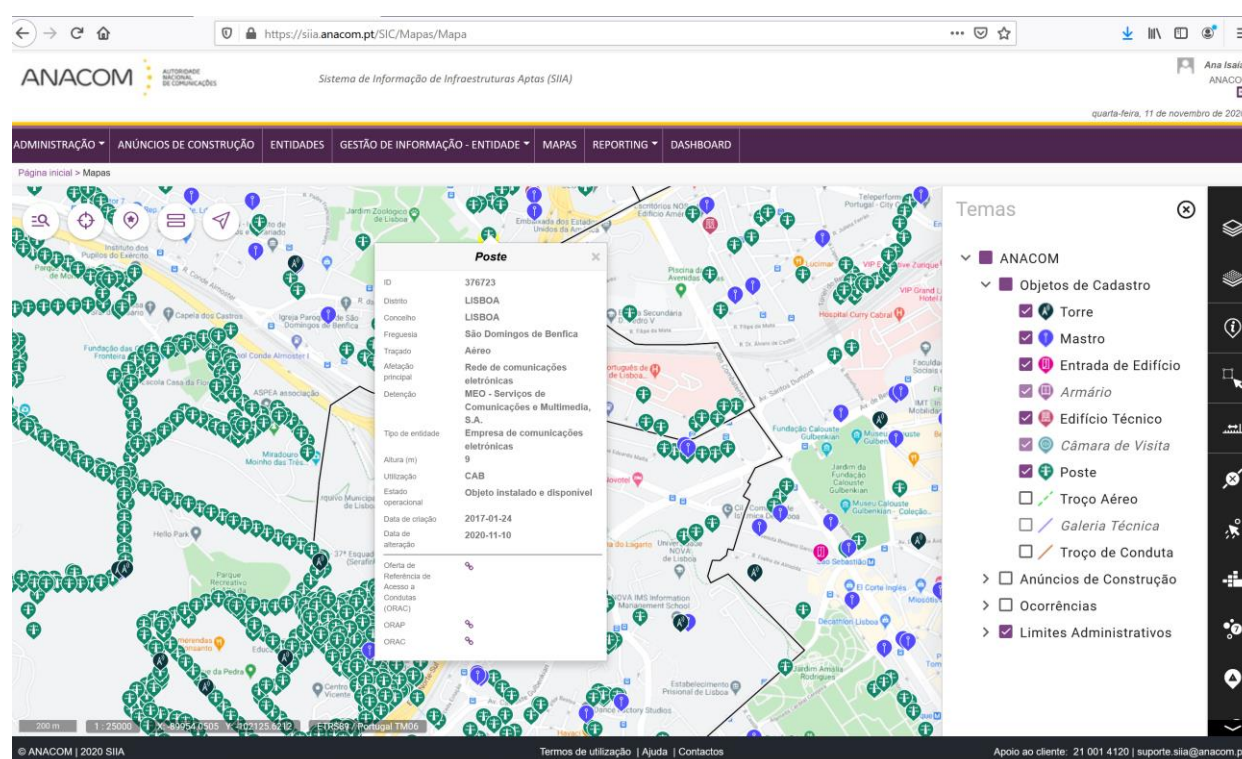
https://siia.anacom.pt/SIC/Mapas/Mapa

ANACOM AUTORIDADE NACIONAL DE COMUNICAÇÕES

Sistema de Informação de Infraestruturas Aptas (SIIA)

Ana Isai
ANACO

quarta-feira, 11 de novembro de 2020

ADMINISTRAÇÃO ▾ ANÚNCIOS DE CONSTRUÇÃO ENTIDADES GESTÃO DE INFORMAÇÃO - ENTIDADE ▾ MAPAS REPORTING ▾ DASHBOARD

Página inicial > Mapas

Poste

| | |
|---|---|
| ID | 376723 |
| Distrito | LISBOA |
| Concelho | LISBOA |
| Freguesia | São Domingos de Benfica |
| Traçado | Aéreo |
| Afetação principal | Rede de comunicações eletrónicas |
| Detenção | MEO - Serviços de Comunicações e Multimédia, S.A. |
| Tipo de entidade | Empresa de comunicações eletrónicas |
| Altura (m) | 9 |
| Utilização | CAB |
| Estado operacional | Objeto instalado e disponível |
| Data de criação | 2017-01-24 |
| Data de alteração | 2020-11-10 |
| Oferta de Referência de Acesso a Condutas (ORAC) | |
| ORAP | |
| ORAC | |

Temas

ANACOM
Objetos de Cadastro
Torre
Mastro
Entrada de Edifício
Armário
Edifício Técnico
Câmara de Visita
Poste
Troço Aéreo
Galeria Técnica
Troço de Conduta
Anúncios de Construção
Ocorrências
Limites Administrativos

Jardim Zoológico de Lisboa
Instituto dos Pupilos do Exército
Capela dos Castros
Igreja Paroquial de São Domingos de Benfica
Fundação das Casas de Fronteira
Escola Casa da Floresta
ASPEA associação
Miradouro Moinho das Três
Hello Park
Parque Recreativo
Embaixada dos Estados Unidos da América
Piscina de Avenidas
Secundária
Teleferico Portugal - City
Lucimar
VIP Grand L Hotel
Hospital Curry Cabral
Fundação Calouste Gulbenkian
Museu Calouste Gulbenkian
Jardim da Fundação Calouste Gulbenkian
Universidade NOVA de Lisboa
NOVA IMS Information Management School
El Corte Inglés
Decathlon Lisboa
Estabelecimento Prisional de Lisboa
Jardim Amália Rodrigues
Centro
São Sebastião
Dance Factory Studios
Pão da Pedra
Merendas Monsanto

200 m | 1 : 25000 | X: -89954.0505 Y: -102125.6212 | ETRS89 / Portugal TM06

© ANACOM | 2020 SIIA
Termos de utilização | Ajuda | Contactos
Apoio ao cliente: 21 001 4120 | suporte.siia@anacom.p